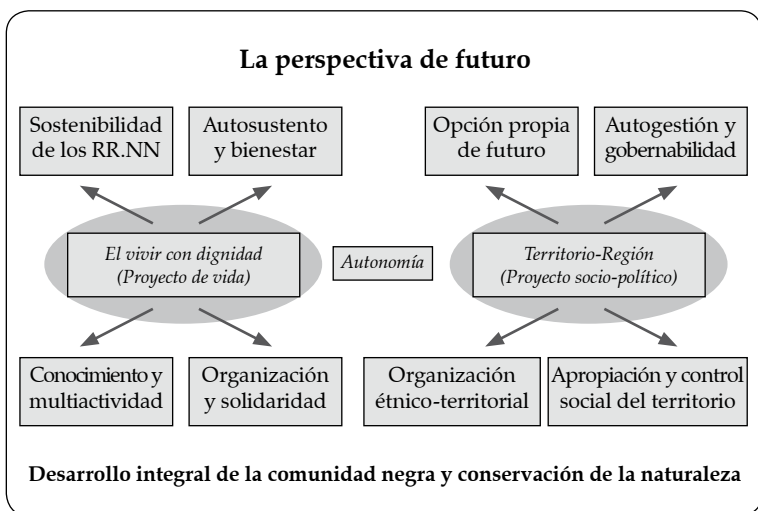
La perspectiva de futuro

Sostenibilidad de los RR.NN

Autosustento y bienestar

Opción propia de futuro

Autogestión y gobernabilidad

El vivir con dignidad (Proyecto de vida)

Autonomía

Territorio-Región (Proyecto socio-político)

Conocimiento y multiactividad

Organización y solidaridad

Organización étnico-territorial

Apropiación y control social del territorio

Desarrollo integral de la comunidad negra y conservación de la naturaleza